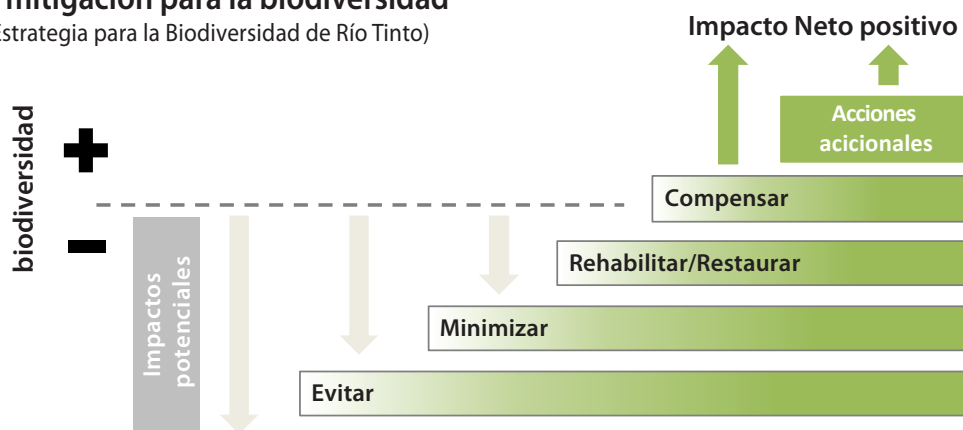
mitigación para la biodiversidad
Estrategia para la Biodiversidad de Río Tinto)

Impacto Neto positivo

Acciones acicionales

biodiversidad

+

−

Compensar

Rehabilitar/Restaurar

Minimizar

Evitar

Impactos potenciales